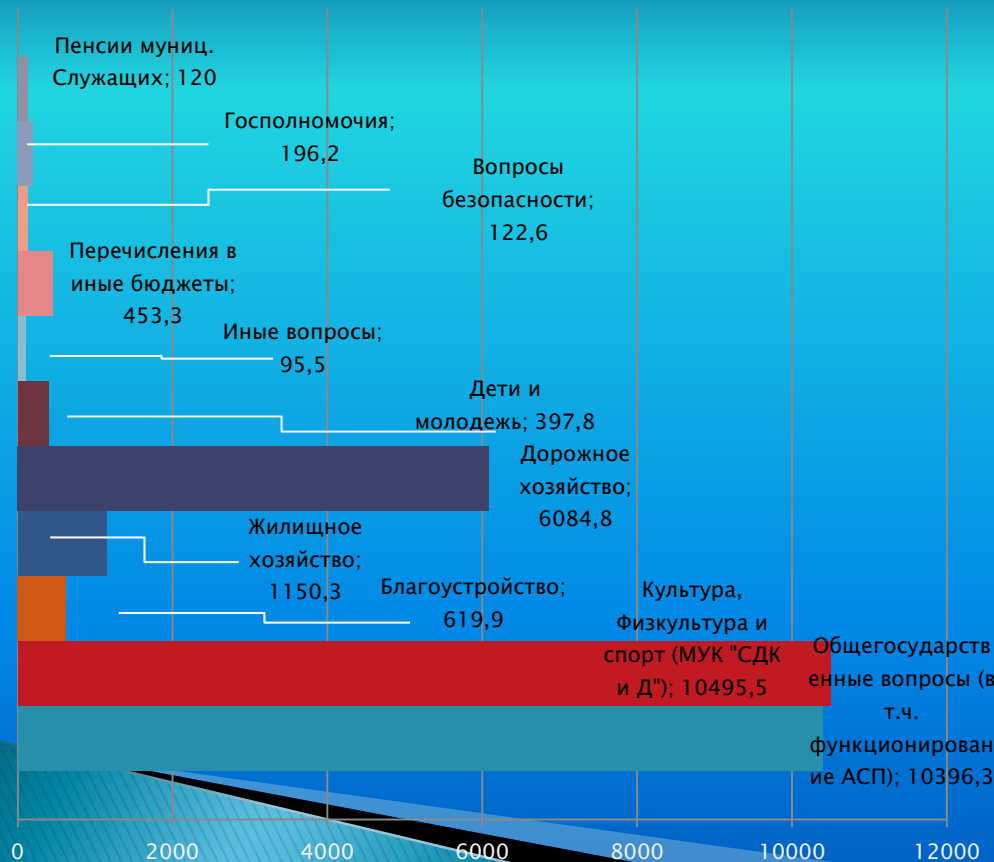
Пенсии муниц. Служащих; 120

Госполномочия; 196,2

Вопросы безопасности; 122,6

Перечисления в иные бюджеты; 453,3

Иные вопросы; 95,5

Дети и молодежь; 397,8

Дорожное хозяйство; 6084,8

Жилищное хозяйство; 1150,3

Благоустройство; 619,9

Культура, Физкультура и спорт (МУК "СДК и Д"); 10495,5

Общегосударственные вопросы (в т.ч. функционирование АСП); 10396,3

0 2000 4000 6000 8000 10000 12000